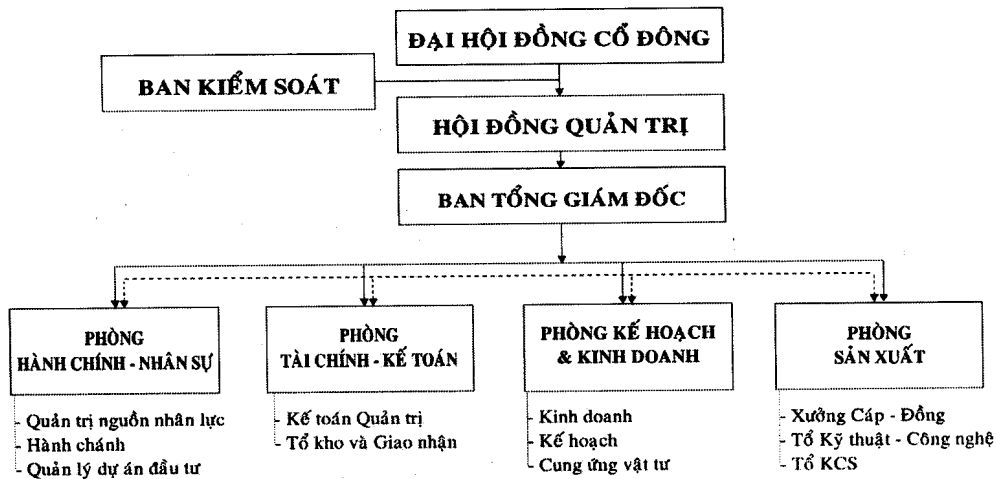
ĐẠI HỘI ĐỒNG CỔ ĐÔNG

BAN KIỂM SOÁT

HỘI ĐỒNG QUẢN TRỊ

BAN TỔNG GIÁM ĐỐC

PHÒNG HÀNH CHÍNH - NHÂN SỰ

- Quản trị nguồn nhân lực
- Hành chánh
- Quản lý dự án đầu tư

PHÒNG TÀI CHÍNH - KẾ TOÁN

- Kế toán Quản trị
- Tổ kho và Giao nhận

PHÒNG KẾ HOẠCH & KINH DOANH

- Kinh doanh
- Kế hoạch
- Cung ứng vật tư

PHÒNG SẢN XUẤT

- Xưởng Cáp - Đồng
- Tổ Kỹ thuật - Công nghệ
- Tổ KCS